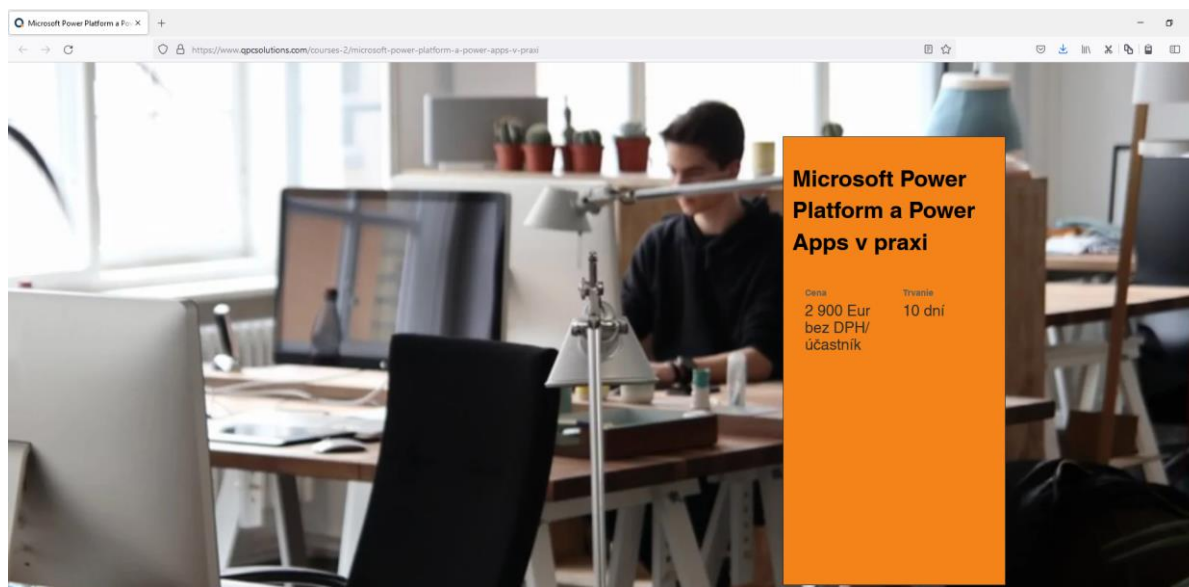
Microsoft Power Platform a Po ×
+

https://www.qpcsolutions.com/courses-2/microsoft-power-platform-a-power-apps-v-praxi

Microsoft Power Platform a Power Apps v praxi

Cena
2 900 Eur bez DPH/ účastník

Trvanie
10 dní